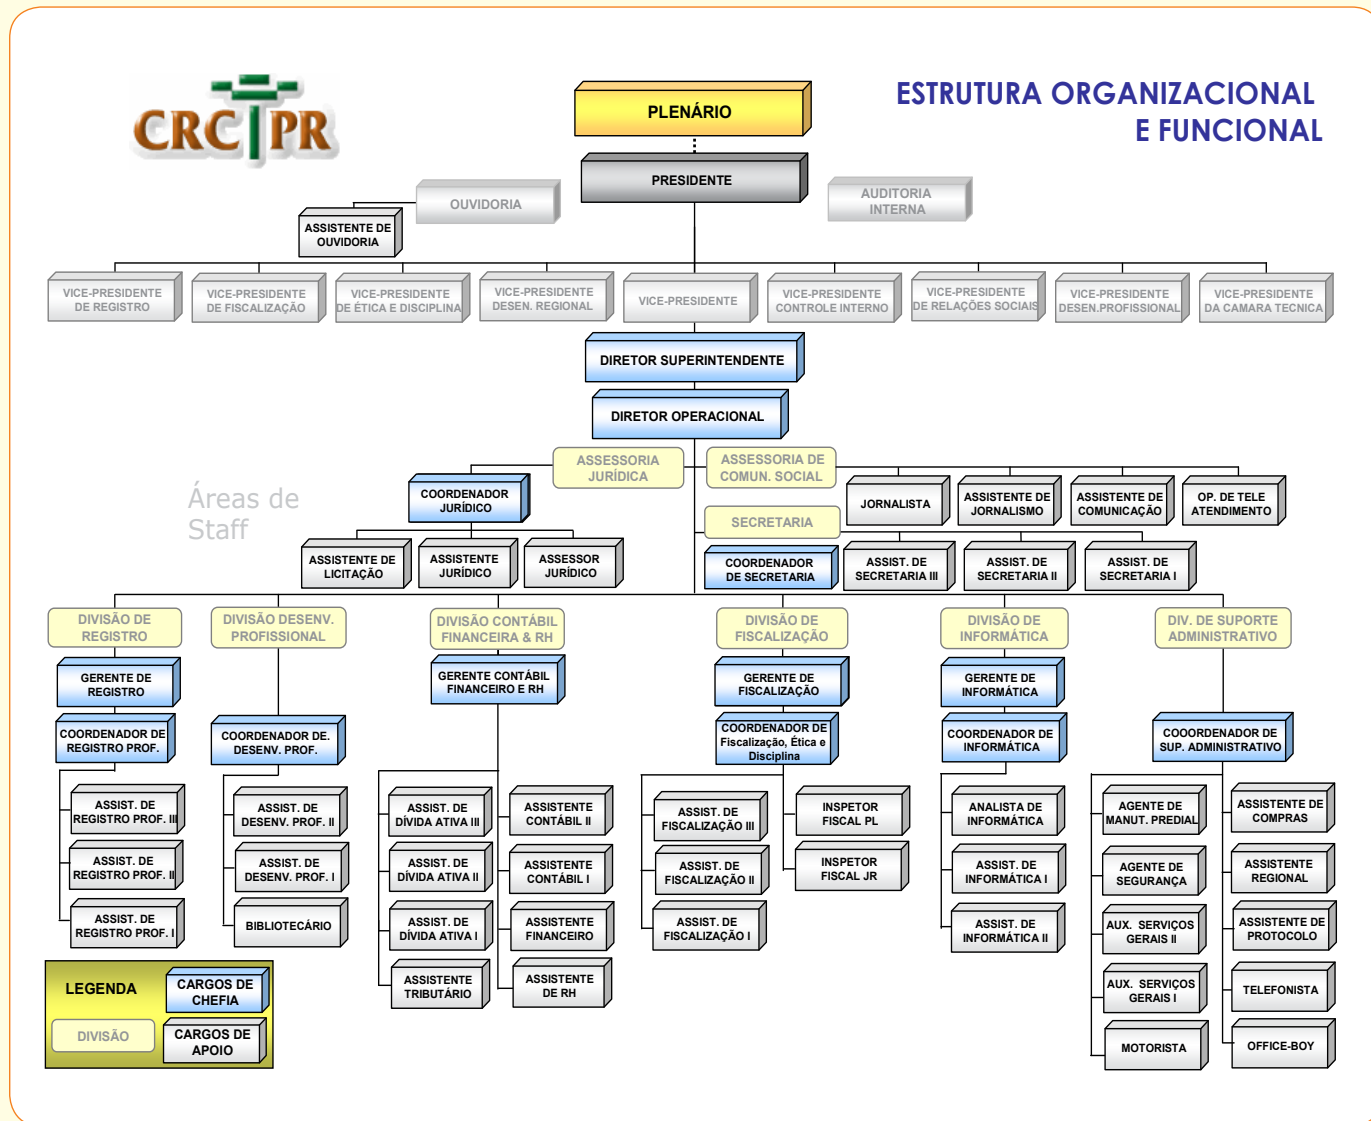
CRC PR

ESTRUTURA ORGANIZACIONAL E FUNCIONAL

PLENÁRIO

PRESIDENTE

OUVIDORIA

AUDITORIA INTERNA

ASSISTENTE DE OUVIDORIA

VICE-PRESIDENTE DE REGISTRO
VICE-PRESIDENTE DE FISCALIZAÇÃO
VICE-PRESIDENTE DE ÉTICA E DISCIPLINA
VICE-PRESIDENTE DESEN. REGIONAL
VICE-PRESIDENTE
VICE-PRESIDENTE CONTROLE INTERNO
VICE-PRESIDENTE DE RELAÇÕES SOCIAIS
VICE-PRESIDENTE DESEN.PROFISSIONAL
VICE-PRESIDENTE DA CAMARA TECNICA

DIRETOR SUPERINTENDENTE

DIRETOR OPERACIONAL

Áreas de Staff

ASSESSORIA JURÍDICA
ASSESSORIA DE COMUN. SOCIAL

COORDENADOR JURÍDICO
ASSISTENTE DE LICITAÇÃO
ASSISTENTE JURÍDICO
ASSESSOR JURÍDICO

JORNALISTA
ASSISTENTE DE JORNALISMO
ASSISTENTE DE COMUNICAÇÃO
OP. DE TELE ATENDIMENTO

SECRETARIA
COORDENADOR DE SECRETARIA
ASSIST. DE SECRETARIA III
ASSIST. DE SECRETARIA II
ASSIST. DE SECRETARIA I

DIVISÃO DE REGISTRO
GERENTE DE REGISTRO
COORDENADOR DE REGISTRO PROF.
ASSIST. DE REGISTRO PROF. III
ASSIST. DE REGISTRO PROF. II
ASSIST. DE REGISTRO PROF. I

DIVISÃO DESENV. PROFISSIONAL
COORDENADOR DE. DESENV. PROF.
ASSIST. DE DESENV. PROF. II
ASSIST. DE DESENV. PROF. I
BIBLIOTECÁRIO

DIVISÃO CONTÁBIL FINANCEIRA & RH
GERENTE CONTÁBIL FINANCEIRO E RH
ASSIST. DE DÍVIDA ATIVA III
ASSIST. DE DÍVIDA ATIVA II
ASSIST. DE DÍVIDA ATIVA I
ASSISTENTE TRIBUTÁRIO
ASSISTENTE CONTÁBIL II
ASSISTENTE CONTÁBIL I
ASSISTENTE FINANCEIRO
ASSISTENTE DE RH

DIVISÃO DE FISCALIZAÇÃO
GERENTE DE FISCALIZAÇÃO
COORDENADOR DE Fiscalização, Ética e Disciplina
ASSIST. DE FISCALIZAÇÃO III
ASSIST. DE FISCALIZAÇÃO II
ASSIST. DE FISCALIZAÇÃO I
INSPETOR FISCAL PL
INSPETOR FISCAL JR

DIVISÃO DE INFORMÁTICA
GERENTE DE INFORMÁTICA
COORDENADOR DE INFORMÁTICA
ANALISTA DE INFORMÁTICA
ASSIST. DE INFORMÁTICA I
ASSIST. DE INFORMÁTICA II

DIV. DE SUPORTE ADMINISTRATIVO
COOORDENADOR DE SUP. ADMINISTRATIVO
AGENTE DE MANUT. PREDIAL
AGENTE DE SEGURANÇA
AUX. SERVIÇOS GERAIS II
AUX. SERVIÇOS GERAIS I
MOTORISTA
ASSISTENTE DE COMPRAS
ASSISTENTE REGIONAL
ASSISTENTE DE PROTOCOLO
TELEFONISTA
OFFICE-BOY

LEGENDA
CARGOS DE CHEFIA
DIVISÃO
CARGOS DE APOIO